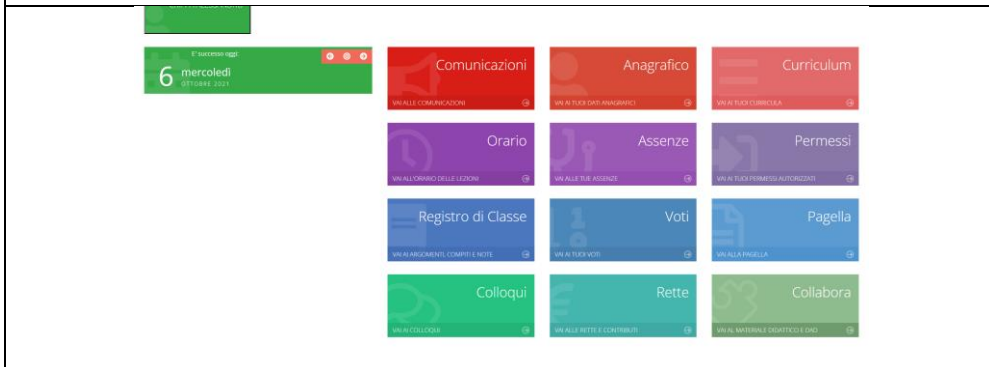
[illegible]

E' successo oggi

6 mercoledì
OTTOBRE 2021

Comunicazioni
VAI ALLE COMUNICAZIONI

Anagrafico
VAI AI TUOI DATI ANAGRAFICI

Curriculum
VAI AI TUOI CURRICULA

Orario
VAI ALL'ORARIO DELLE LEZIONI

Assenze
VAI ALLE TUE ASSENZE

Permessi
VAI AI TUOI PERMESSI AUTORIZZATI

Registro di Classe
VAI AI ARGOMENTI, COMPITI E NOTE

Voti
VAI AI TUOI VOTI

Pagella
VAI ALLA PAGELLA

Colloqui
VAI AI COLLOQUI

Rette
VAI ALLE RETTE E CONTRIBUTI

Collabora
VAI AL MATERIALE DIDATTICO E DAD